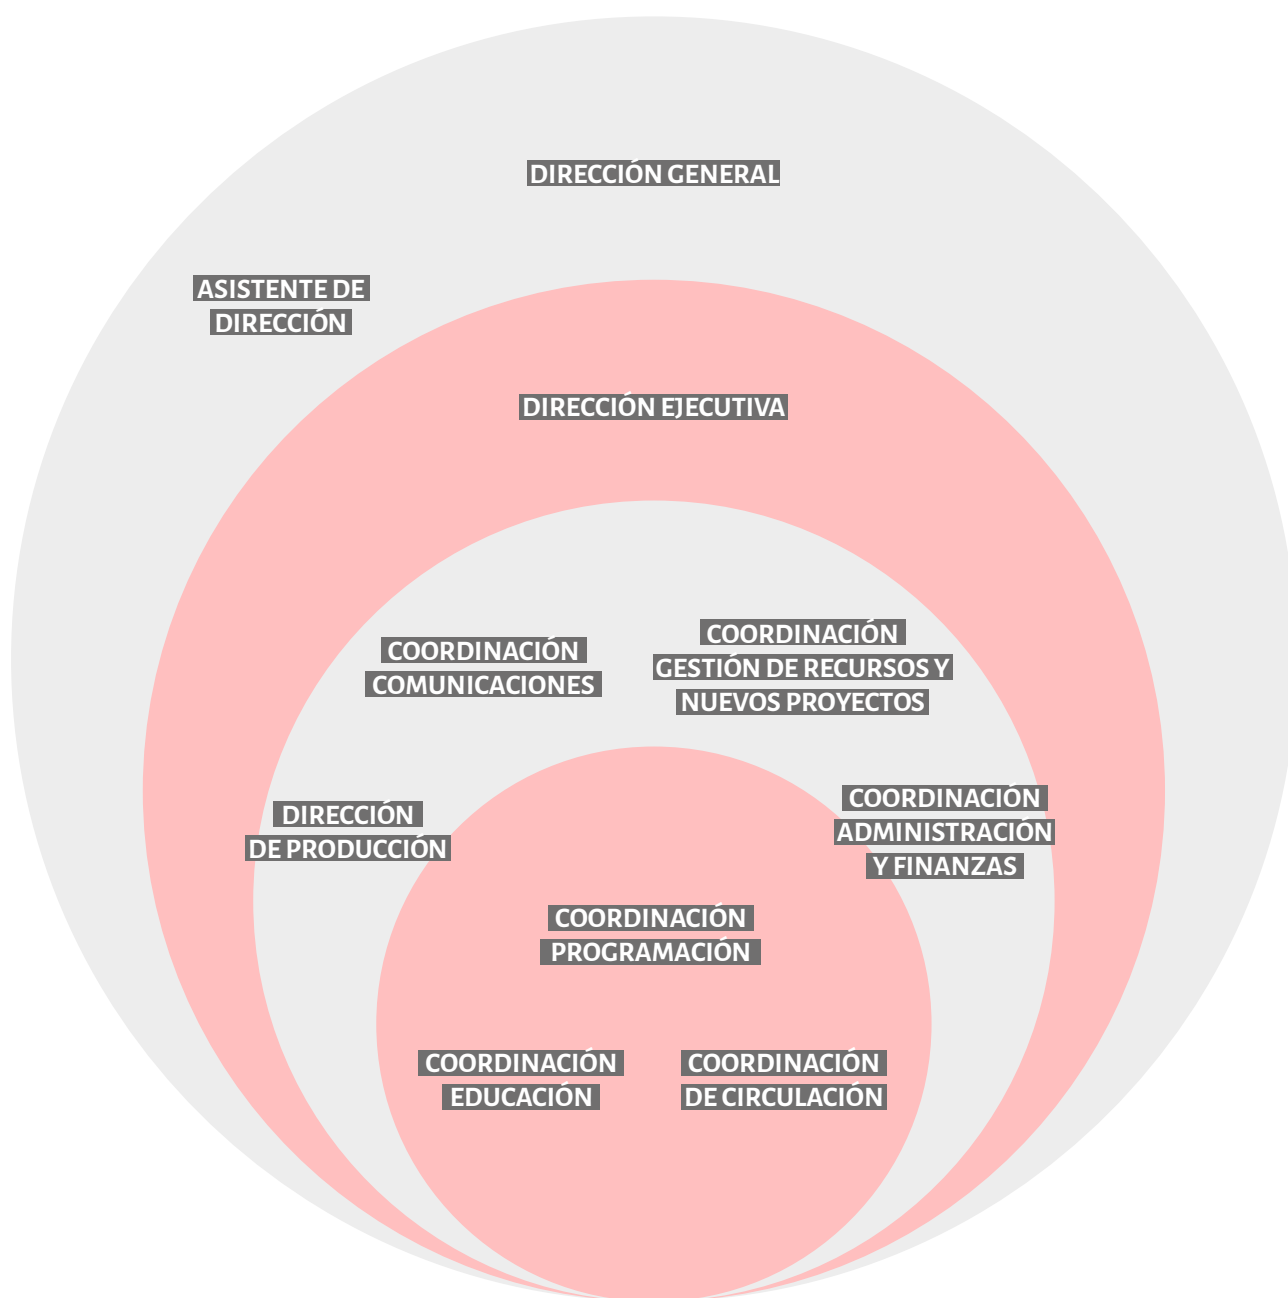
DIRECCIÓN GENERAL

ASISTENTE DE DIRECCIÓN

DIRECCIÓN EJECUTIVA

COORDINACIÓN COMUNICACIONES

COORDINACIÓN GESTIÓN DE RECURSOS Y NUEVOS PROYECTOS

DIRECCIÓN DE PRODUCCIÓN

COORDINACIÓN ADMINISTRACIÓN Y FINANZAS

COORDINACIÓN PROGRAMACIÓN

COORDINACIÓN EDUCACIÓN

COORDINACIÓN DE CIRCULACIÓN